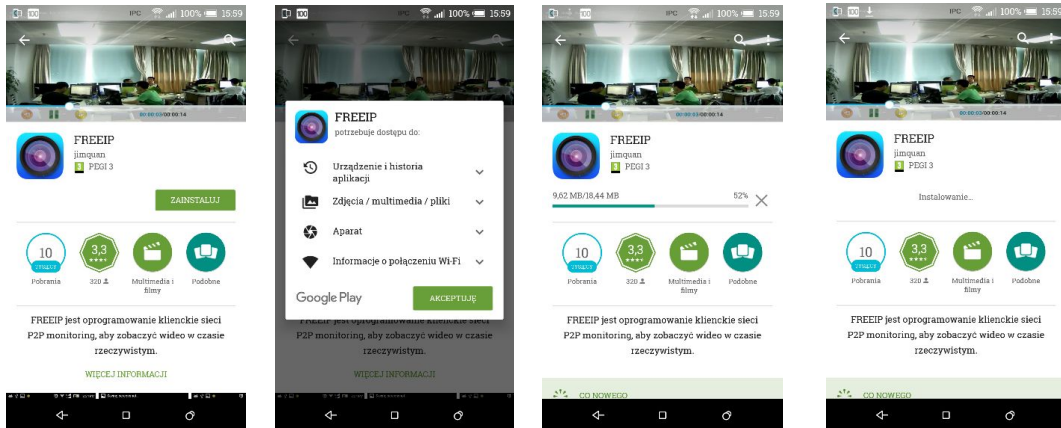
IPC 100% 15:59

00:00:03/00:00:14

FREEIP
jimquan
PEGI 3

ZAINSTALUJ

10
TYSIĘCY
Pobrania

3,3
320

Multimedia i filmy

Podobne

FREEIP jest oprogramowanie klienckie sieci P2P monitoring, aby zobaczyć wideo w czasie rzeczywistym.

WIĘCEJ INFORMACJI

IPC 100% 15:59

FREEIP
potrzebuje dostępu do:

Urządzenie i historia aplikacji

Zdjęcia / multimedia / pliki

Aparat

Informacje o połączeniu Wi-Fi

Google Play

AKCEPTUJĘ

FREEIP jest oprogramowanie klienckie sieci P2P monitoring, aby zobaczyć wideo w czasie rzeczywistym.

WIĘCEJ INFORMACJI

IPC 100% 15:59

00:00:03/00:00:14

FREEIP
jimquan
PEGI 3

9,62 MB/18,44 MB
52%

10
TYSIĘCY
Pobrania

3,3
320

Multimedia i filmy

Podobne

FREEIP jest oprogramowanie klienckie sieci P2P monitoring, aby zobaczyć wideo w czasie rzeczywistym.

CO NOWEGO

IPC 100% 15:59

00:00:03/00:00:14

FREEIP
jimquan
PEGI 3

Instalowanie...

10
TYSIĘCY
Pobrania

3,3
320

Multimedia i filmy

Podobne

FREEIP jest oprogramowanie klienckie sieci P2P monitoring, aby zobaczyć wideo w czasie rzeczywistym.

CO NOWEGO